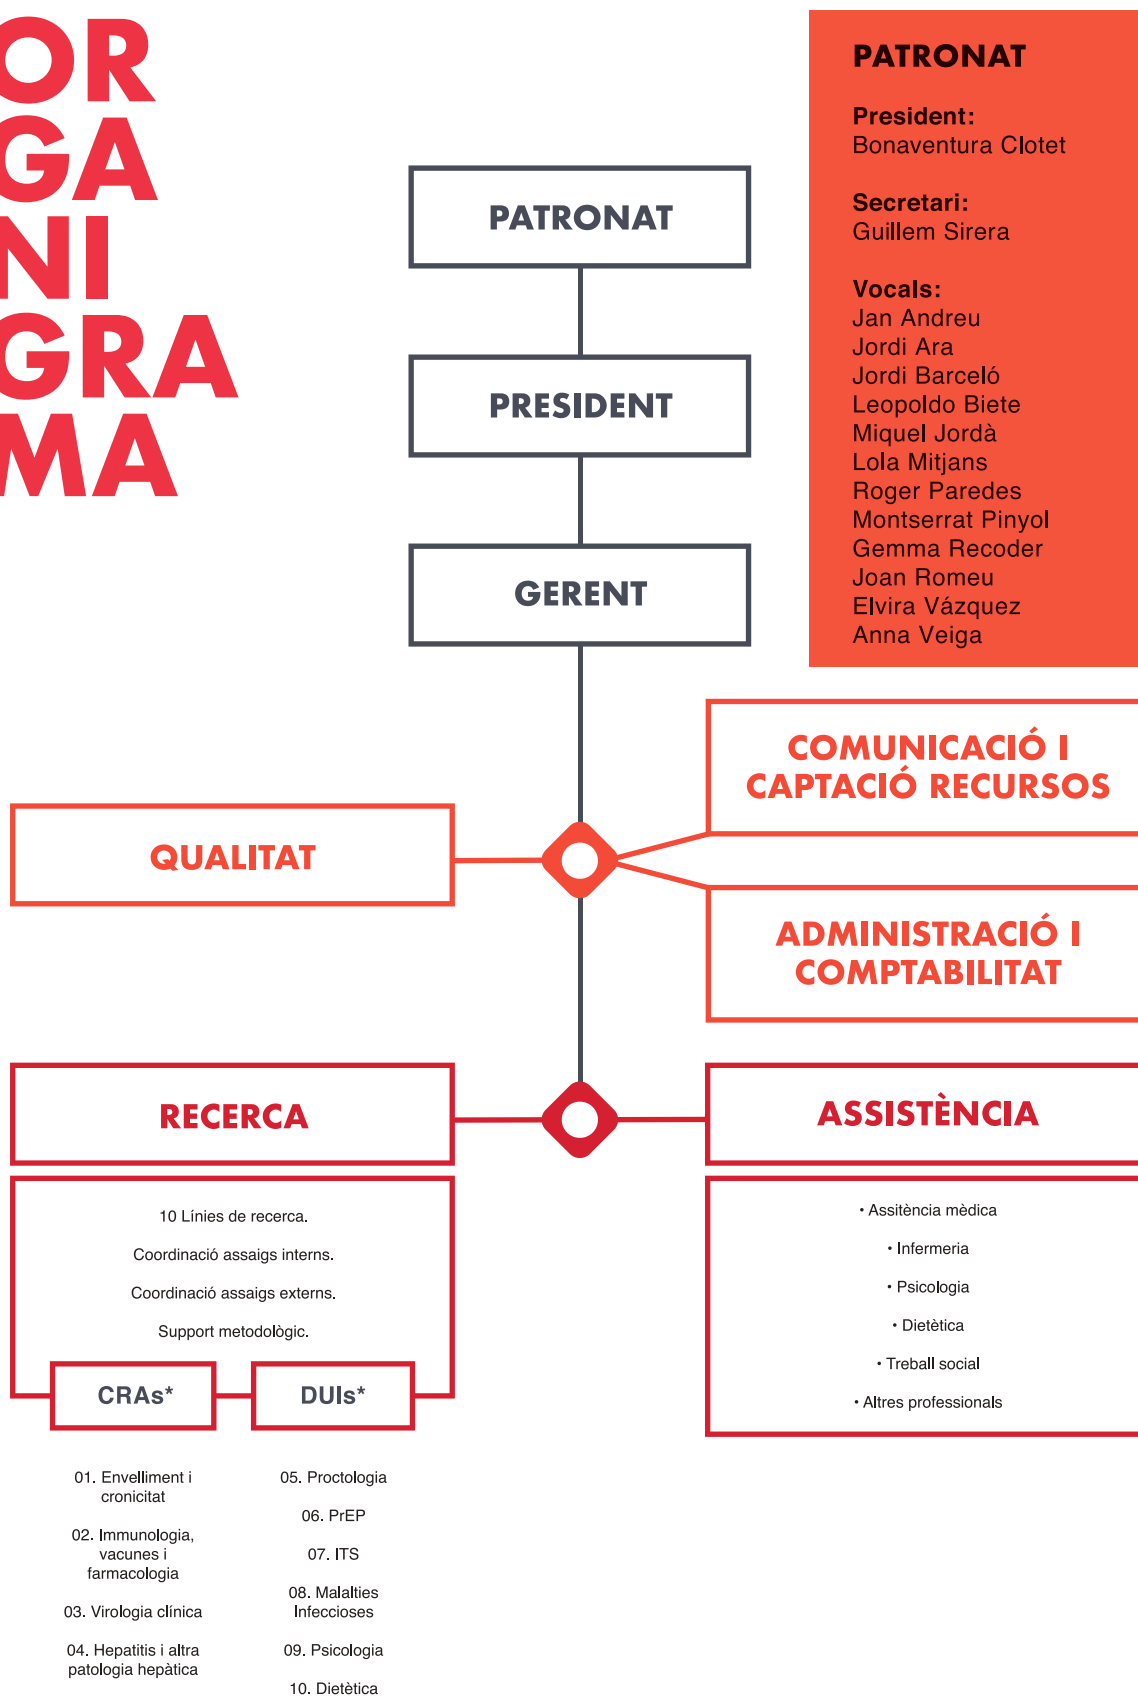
ORGANIGRAMA

PATRONAT

President:
Bonaventura Clotet

Secretari:
Guillem Sirera

Vocals:
Jan Andreu
Jordi Ara
Jordi Barceló
Leopoldo Biete
Miquel Jordà
Lola Mitjans
Roger Paredes
Montserrat Pinyol
Gemma Recoder
Joan Romeu
Elvira Vázquez
Anna Veiga

PATRONAT

PRESIDENT

GERENT

COMUNICACIÓ I CAPTACIÓ RECURSOS

QUALITAT

ADMINISTRACIÓ I COMPTABILITAT

RECERCA

ASSISTÈNCIA

10 Línies de recerca.
Coordinació assaigs interns.
Coordinació assaigs externs.
Support metodològic.

CRAs*

DUIs*

• Assistència mèdica
• Infermeria
• Psicologia
• Dietètica
• Treball social
• Altres professionals

01. Envelliment i cronicitat
02. Immunologia, vacunes i farmacologia
03. Virologia clínica
04. Hepatitis i altra patologia hepàtica

05. Proctologia
06. PrEP
07. ITS
08. Malalties Infeccioses
09. Psicologia
10. Dietètica